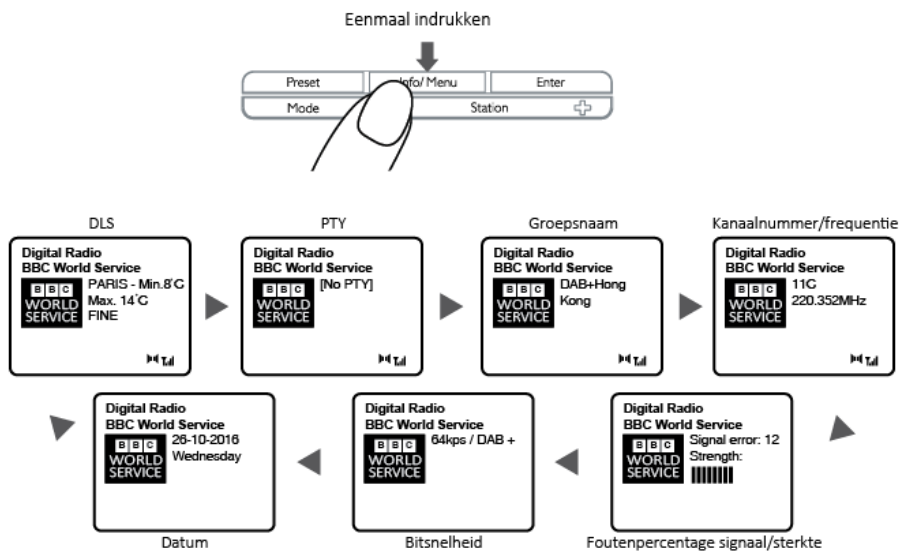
Eenmaal indrukken

Preset
Info/ Menu
Enter
Mode
Station

DLS

Digital Radio
BBC World Service
BBC WORLD SERVICE
PARIS - Min.8°C
Max. 14°C
FINE

PTY

Digital Radio
BBC World Service
BBC WORLD SERVICE
[No PTY]

Groepsnaam

Digital Radio
BBC World Service
BBC WORLD SERVICE
DAB+Hong Kong

Kanaalnummer/frequentie

Digital Radio
BBC World Service
BBC WORLD SERVICE
11C
220.352MHz

Digital Radio
BBC World Service
BBC WORLD SERVICE
Signal error: 12
Strength:

Foutenpercentage signaal/sterkte

Digital Radio
BBC World Service
BBC WORLD SERVICE
64kps / DAB +

Bitsnelheid

Digital Radio
BBC World Service
BBC WORLD SERVICE
26-10-2016
Wednesday

Datum